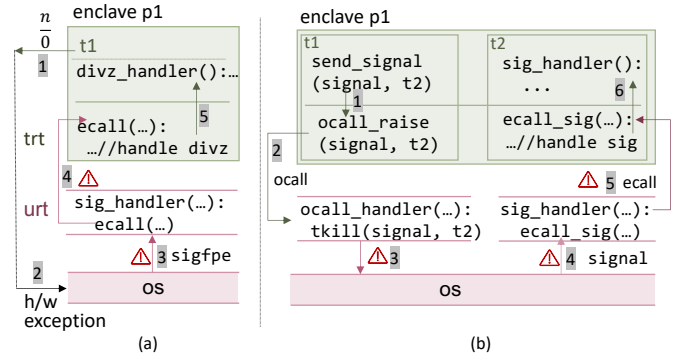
$\frac{n}{0}$

enclave p1

t1

1

divz_handler():…

5

trt

ecall(…):
…//handle divz

4

urt

sig_handler(…):
ecall(…)

3 sigfpe

2

OS

h/w
exception

(a)

enclave p1

t1

send_signal
(signal, t2)

1

ocall_raise
(signal, t2)

t2

sig_handler():
...

6

ecall_sig(…):
…//handle sig

2

ocall

ocall_handler(…):
tkill(signal, t2)

3

5 ecall

sig_handler(…):
ecall_sig(…)

4 signal

OS

(b)